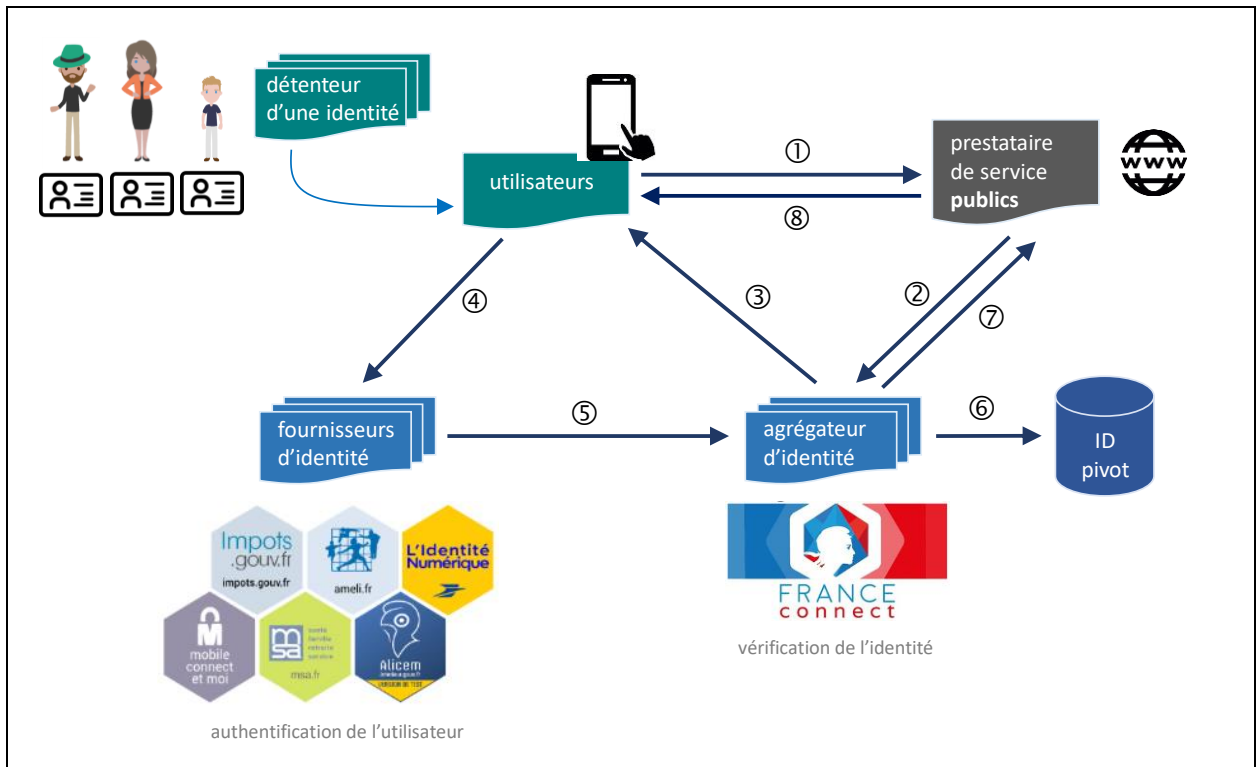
détenteur d'une identité

utilisateurs

①

⑧

prestataire de service **publics**

www

④

③

②

⑦

fournisseurs d'identité

⑤

agrégateur d'identité

⑥

ID pivot

Impots .gouv.fr impots.gouv.fr

ameli.fr

L'Identité Numérique

mobile connect et moi

msa msa.fr

Alicem

FRANCE connect

vérification de l'identité

authentification de l'utilisateur